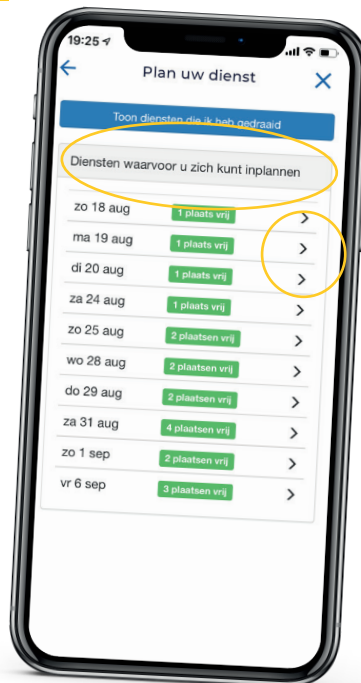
19:25

Plan uw dienst

Toon diensten die ik heb gedraaid

Diensten waarvoor u zich kunt inplannen

| | | |
|---|---|---|
| zo 18 aug | 1 plaats vrij | > |
| ma 19 aug | 1 plaats vrij | > |
| di 20 aug | 1 plaats vrij | > |
| za 24 aug | 1 plaats vrij | > |
| zo 25 aug | 2 plaatsen vrij | > |
| wo 28 aug | 2 plaatsen vrij | > |
| do 29 aug | 2 plaatsen vrij | > |
| za 31 aug | 4 plaatsen vrij | > |
| zo 1 sep | 2 plaatsen vrij | > |
| vr 6 sep | 3 plaatsen vrij | > |